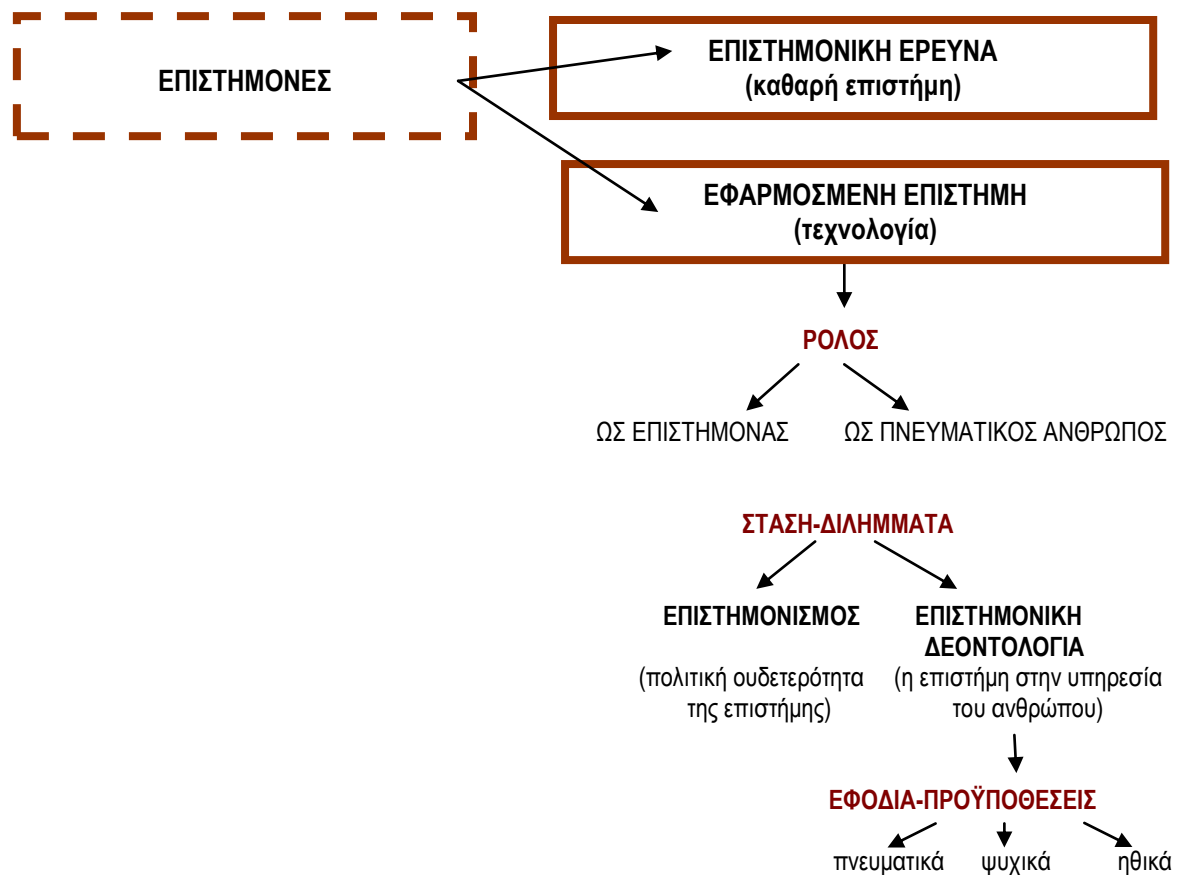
ΕΠΙΣΤΗΜΟΝΕΣ

ΕΠΙΣΤΗΜΟΝΙΚΗ ΕΡΕΥΝΑ
(καθαρή επιστήμη)

ΕΦΑΡΜΟΣΜΕΝΗ ΕΠΙΣΤΗΜΗ
(τεχνολογία)

ΡΟΛΟΣ

ΩΣ ΕΠΙΣΤΗΜΟΝΑΣ

ΩΣ ΠΝΕΥΜΑΤΙΚΟΣ ΑΝΘΡΩΠΟΣ

ΣΤΑΣΗ-ΔΙΛΗΜΜΑΤΑ

ΕΠΙΣΤΗΜΟΝΙΣΜΟΣ
(πολιτική ουδετερότητα της επιστήμης)

ΕΠΙΣΤΗΜΟΝΙΚΗ ΔΕΟΝΤΟΛΟΓΙΑ
(η επιστήμη στην υπηρεσία του ανθρώπου)

ΕΦΟΔΙΑ-ΠΡΟΫΠΟΘΕΣΕΙΣ

πνευματικά

ψυχικά

ηθικά